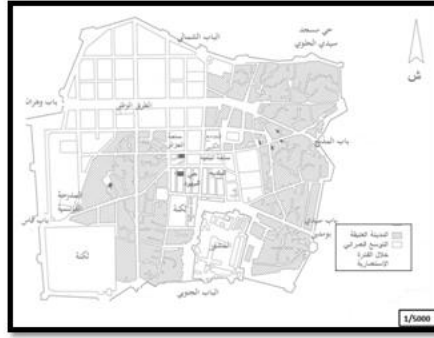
الباب الشمالي
حي مسجد سيدي الحلوي
ش
باب وهران
الطريق الوطني
باب الشلف
المدرسة الفرنسية
ثكنة
باب فاس
ثكنة
المشور
باب سيدي بومدين
المدينة العتيقة
التوسع العمراني خلال الفترة الاستعمارية
الباب الجنوبي
1/5000
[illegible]